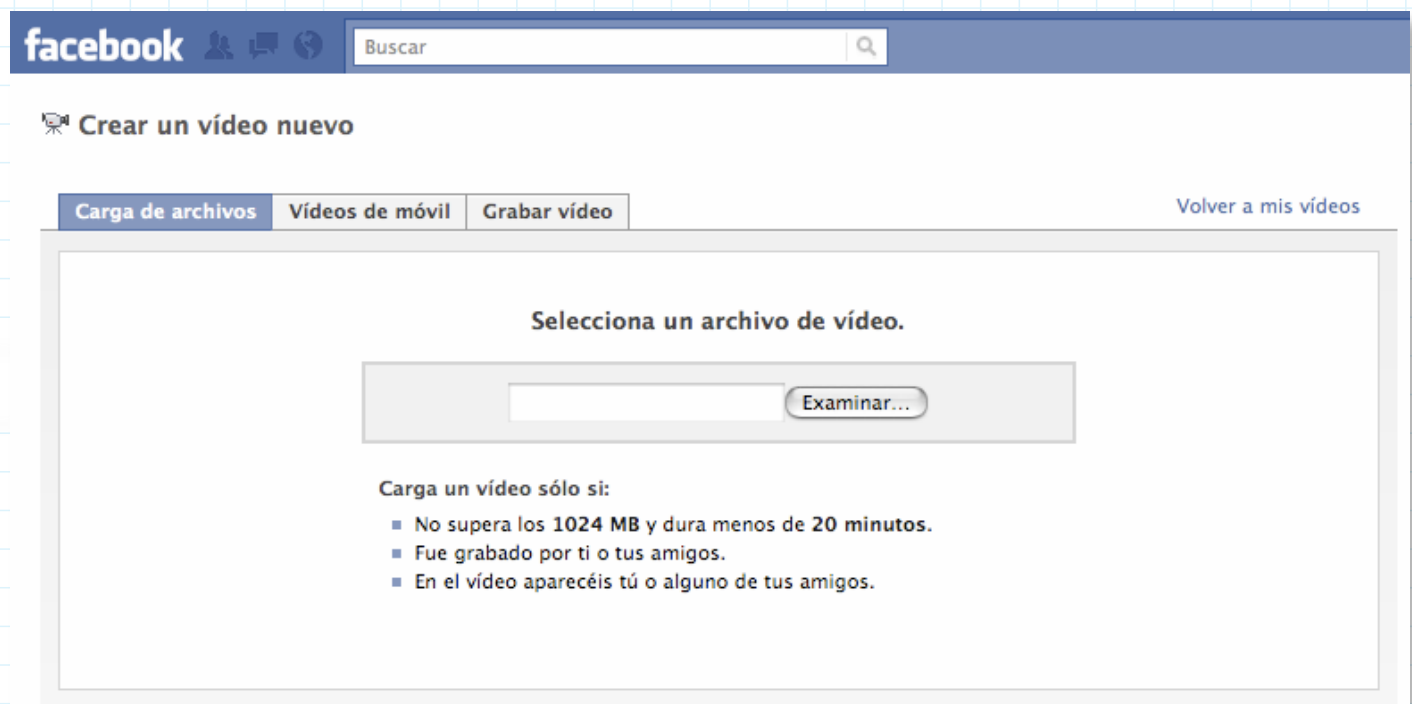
facebook

Buscar

Crear un vídeo nuevo

Carga de archivos | Vídeos de móvil | Grabar vídeo

Volver a mis vídeos

Selecciona un archivo de vídeo.

Examinar...

Carga un vídeo sólo si:

- No supera los **1024 MB** y dura menos de **20 minutos**.
- Fue grabado por ti o tus amigos.
- En el vídeo aparecéis tú o alguno de tus amigos.